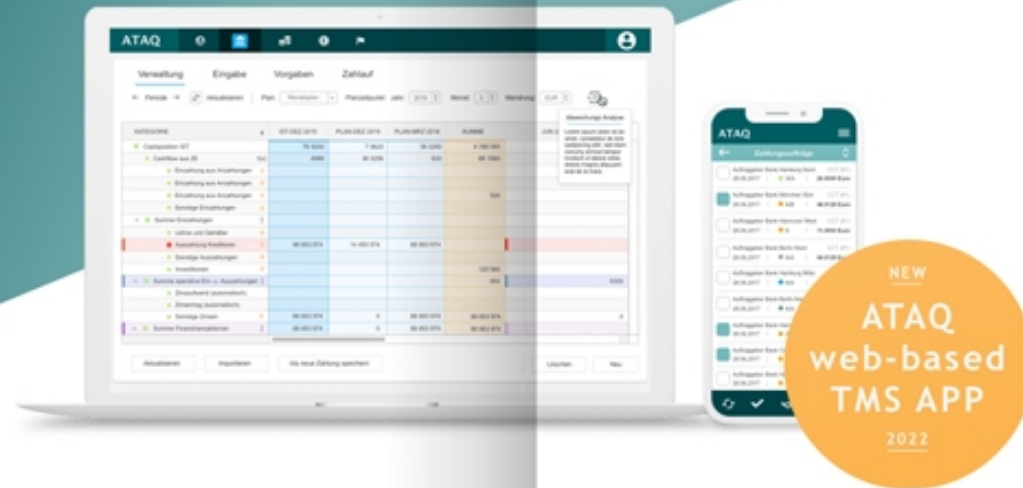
ATAQ

Verwaltung Eingabe Vorgaben Zahlauf

Periode Aktualisieren Plan Planzeitpunkt Jahr Monat Währung EUR

Abweichung Analyse

KATEGORIE

Cashposition IST

Cashflow aus ZE

Einzahlung aus Anzahlungen

Einzahlung aus Anzahlungen

Einzahlung aus Anzahlungen

Sonstige Einzahlungen

Summe Einzahlungen

Löhne und Gehälter

Auszahlung Kreditoren

Sonstige Auszahlungen

Investitionen

Summe operative Ein- u. Auszahlungen

Zinsaufwand (automatisch)

Zinsertrag (automatisch)

Sonstige Zinsen

Summe Finanztransaktionen

Aktualisieren Importieren Als neue Zahlung speichern Löschen Neu

ATAQ

Zahlungsaufträge

NEW

ATAQ web-based TMS APP

2022